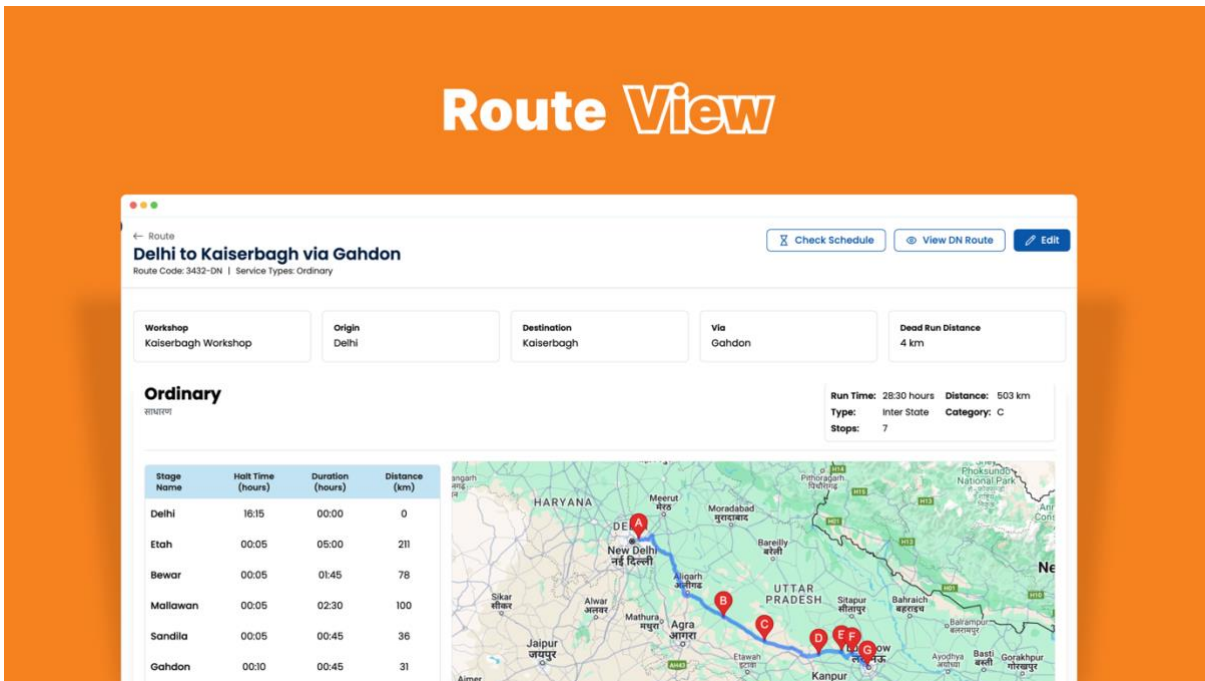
Route View

← Route
Delhi to Kaiserbagh via Gahdon
Route Code: 3432-DN | Service Types: Ordinary

Check Schedule
View DN Route
Edit

Workshop
Kaiserbagh Workshop

Origin
Delhi

Destination
Kaiserbagh

Via
Gahdon

Dead Run Distance
4 km

Ordinary
साधारण

Run Time: 28:30 hours
Distance: 503 km
Type: Inter State
Category: C
Stops: 7

| Stage Name | Halt Time (hours) | Duration (hours) | Distance (km) |
|---|---|---|---|
| Delhi | 16:15 | 00:00 | 0 |
| Etah | 00:05 | 05:00 | 211 |
| Bewar | 00:05 | 01:45 | 78 |
| Mallawan | 00:05 | 02:30 | 100 |
| Sandila | 00:05 | 00:45 | 36 |
| Gahdon | 00:10 | 00:45 | 31 |

HARYANA
Meerut मेरठ
Moradabad मुरादाबाद
Pithoragarh
Phoksundo National Park
New Delhi नई दिल्ली
Bareilly बरेली
Aligarh अलीगढ़
UTTAR PRADESH
Sikar सीकर
Alwar अलवर
Mathura मथुरा
Agra आगरा
Sitapur सीतापुर
Bahraich बहराइच
Balrampur बलरामपुर
Jaipur जयपुर
Etawah
Kanpur
Ayodhya अयोध्या
Basti बस्ती
Gorakhpur गोरखपुर
Ajmer
A
B
C
D
E
F
G
Ne